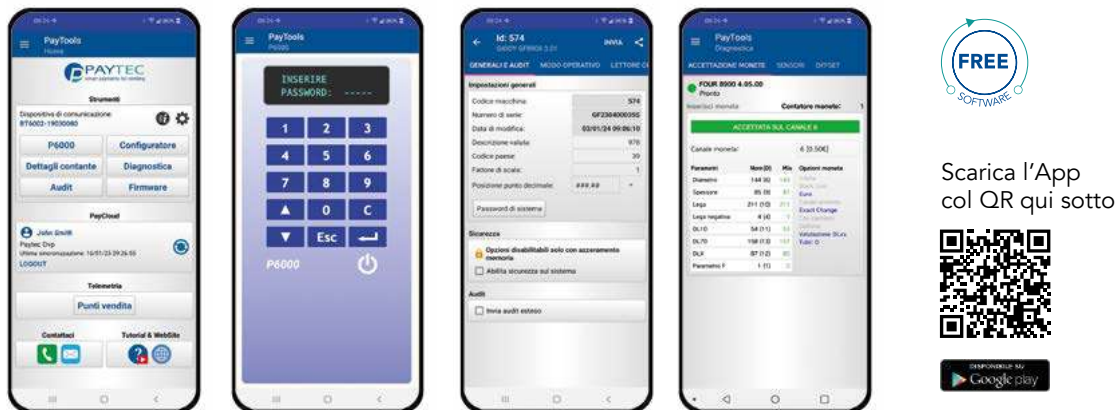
PayTools
Home

PAYTEC

Strumenti
Dispositivo di comunicazione
BT6002-19030080

P6000
Configuratore
Dettagli contante
Diagnostica
Audit
Firmware

PayCloud
John Smith
Paytec Dvp
Ultima sincronizzazione: 16/01/23 09:26:55
LOGOUT

Telemetria
Punti vendita

Contattaci
Tutorial & WebSite

PayTools
P6000

INSERIRE
PASSWORD: -----

1 2 3
4 5 6
7 8 9
▲ 0 C
▼ Esc

P6000

Id: 574
INVIA

GENERALI E AUDIT
MODO OPERATIVO
LETTORE C

Impostazioni generali
Codice macchina 574
Numero di serie: GF2304000355
Data di modifica: 03/01/24 09:06:10
Descrizione valuta 978
Codice paese 39
Fattore di scala: 1
Posizione punto decimale: ###.##
Password di sistema

Sicurezza
Opzioni disabilitabili solo con azzeramento memoria
Abilita sicurezza sul sistema

Audit
Invia audit esteso

PayTools
Diagnostica

ACCETTAZIONE MONETE
SENSORI
DIPSET

FOUR 8900 4.05.00
Pronto
Inserisci moneta
Contatore monete: 1

ACCETTATA SUL CANALE 6

Canale moneta: 6 [0.50€]

| Parametri | Nom (D) | Mis | Opzioni moneta |
|---|---|---|---|
| Diametro | 144 (6) | 143 | |
| Spessore | 85 (9) | 87 | Euro |
| Lega | 211 (10) | 211 | Exact Change |
| Lega negativa | 4 (4) | 1 | |
| DL1D | 54 (11) | 53 | Valutazione DLxx |
| DL7D | 158 (13) | 157 | Tubo: 0 |
| DLF | 87 (12) | 85 | |
| Parametro F | 1 (1) | 0 | |

FREE
SOFTWARE

Scarica l'App col QR qui sotto

DISPONIBILE SU
Google play